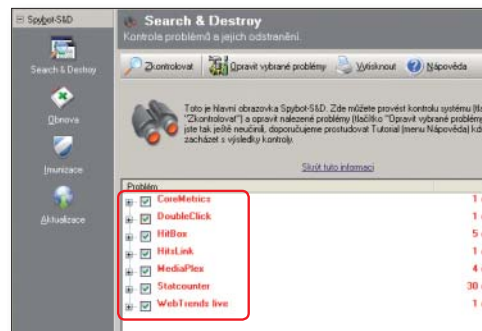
Spybot-S&D

Search & Destroy

Obnova

Imunizace

Aktualizace

Search & Destroy
Kontrola problémů a jejich odstranění.

Zkontrolovat Opravit vybrané problémy Vytisknout Nápověda

Toto je hlavní obrazovka Spybot-S&D. Zde můžete provést kontrolu systému (tl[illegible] "Zkontrolovat") a opravit nalezené problémy (tlačítko "Opravit vybrané problé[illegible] jste tak ještě neučinili, doporučujeme prostudovat Tutorial (menu Nápověda) kd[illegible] zacházet s výsledky kontroly.

Skrýt tuto informaci

Problém

CoreMetrics 1 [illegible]
DoubleClick 1 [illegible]
HitBox 5 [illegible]
HitsLink 1 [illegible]
MediaPlex 4 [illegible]
Statcounter 30 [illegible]
WebTrends live 1 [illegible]